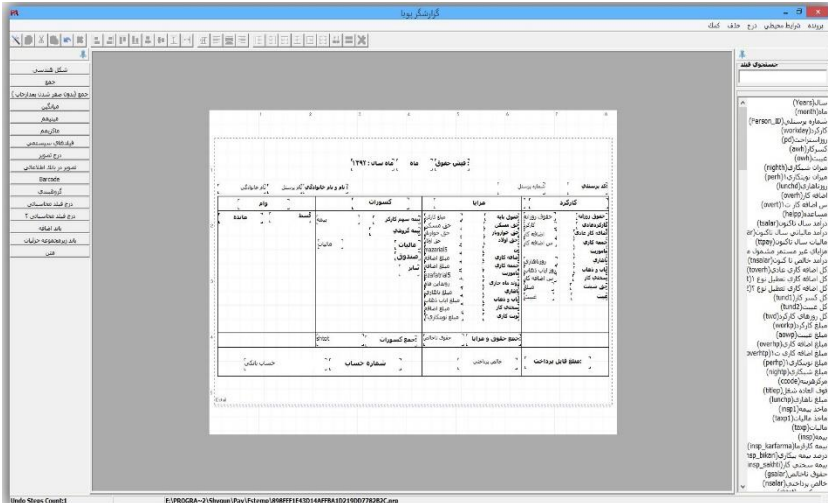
گزارشگر پویا

پرونده شرایط محیطی درج حذف کمک

شکل هندسی
جمع
جمع (بدون صفر شدن بعد از چاپ)
میانگین
مینیمم
ماکزیمم
فیلدهای سیستمی
درج تصویر
تصویر در بانک اطلاعاتی
Barcode
گروهبندی
درج فیلد محاسباتی
درج فیلد محاسباتی ۲
باند اضافه
باند زیرمجموعه جزئیات
متن

جستجوی فیلد

سال(Years)
ماه(month)
شماره پرسنلی(Person_ID)
کارکرد(workday)
روزاستحقاقی(pd)
کسرکار(awh)
غیبت(awh)
میزان شبکاری(nightt)
میزان نوبتکاری(perh)
روزناهاری(lunchd)
اضافه کار(overh)
س اضافه کار ت(overt)
مساعده(helpp)
درآمد سال تاکنون(tsalar)
درآمد مالیاتی سال تاکنون
مالیات سال تاکنون(tpay)
درآمد
کل اضافه کاری عادی(toverh)
کل اضافه کاری تعطیل
کل کسر کار(tunct)
کل غیبت(tund)
کل روزهای کارکرد(twd)
مبلغ کارکرد(worka)
مبلغ غیبت(awp)
مبلغ اضافه کاری(overhp)
مبلغ اضافه کاری ت(overtp)
مبلغ نوبتکاری(perhp)
مبلغ شبکاری(nighp)
مرکزهزینه(ccode)
فوق العاده شغل(btkp)
مبلغ ناهاری(lunchp)
ماخذ بیمه(msp)
ماخذ مالیات(tasp)
مالیات(taxp)
بیمه(insp)
بیمه کارفرما(insp_karfarma)
درصد بیمه بیکاری(insp_bikari)
بیمه سختی کار(insp_sakhti)
حقوق ناخالص(gsalar)
خالص پرداختی(nsalar)

فیش حقوق ماه سال : ۱۳۹۷

کد پرسنلی
کدملی
نام و نام خانوادگی
نام پدر
نام خانوادگی

کارکرد
مزایا
کسورات
وام

حقوق روزانه
کارکردعادی
اضافه کار عادی
جمعه کاری
ماموریت
ناهاری
ایاب و ذهاب
سختی کار
حق سرپرستی
غیبت

حقوق پایه
حق مسکن
حق خواربار
حق اولاد
اضافه کاری
جمعه کاری
ماموریت
ایاب و ذهاب
سختی کار
نوبت کاری

بیمه سهم کارگر
بیمه تکمیلی
مالیات
صندوق
سایر
قسط
مانده

جمع حقوق و مزایا
جمع کسورات
مبلغ قابل پرداخت
خالص پرداختی
شماره حساب
حساب بانکی

Undo Steps Count:1